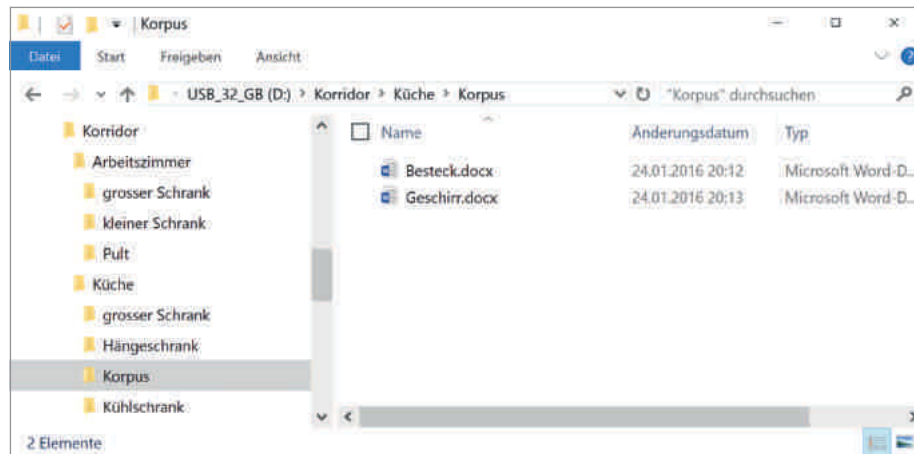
Korpus

Datei Start Freigeben Ansicht

USB_32_GB (D:) › Korridor › Küche › Korpus

"Korpus" durchsuchen

Korridor
Arbeitszimmer
grosser Schrank
kleiner Schrank
Pult
Küche
grosser Schrank
Hängeschrank
Korpus
Kühlschrank

| Name | Änderungsdatum | Typ |
|---|---|---|
| Besteck.docx | 24.01.2016 20:12 | Microsoft Word-D... |
| Geschirr.docx | 24.01.2016 20:13 | Microsoft Word-D... |

2 Elemente